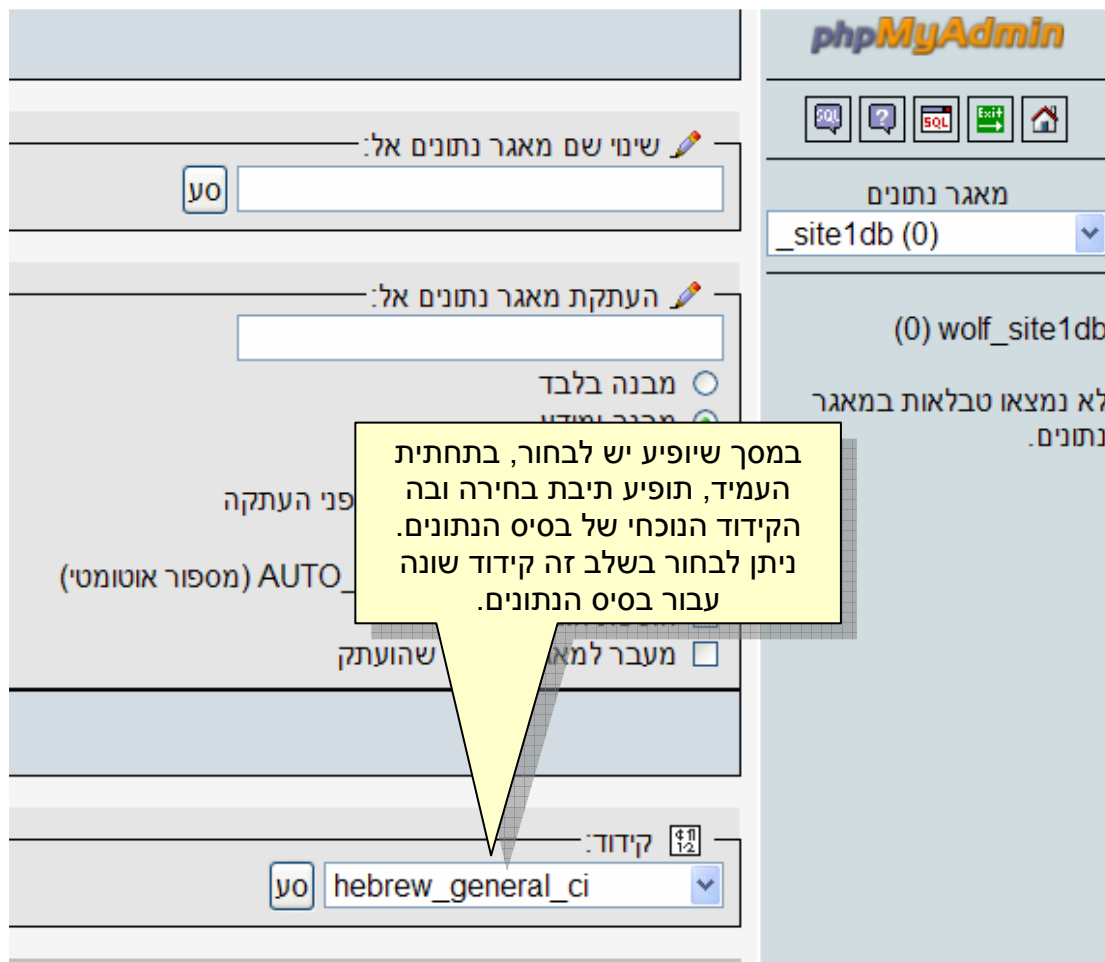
phpMyAdmin

מאגר נתונים
_site1db (0)

(0) wolf_site1db

לא נמצאו טבלאות במאגר נתונים.

שינוי שם מאגר נתונים אל:
סע

העתקת מאגר נתונים אל:
מבנה בלבד
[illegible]
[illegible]פני העתקה
AUTO_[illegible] (מספור אוטומטי)
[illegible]
מעבר למא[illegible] שהועתק

במסך שיופיע יש לבחור, בתחתית העמיד, תופיע תיבת בחירה ובה הקידוד הנוכחי של בסיס הנתונים. ניתן לבחור בשלב זה קידוד שונה עבור בסיס הנתונים.

קידוד:
hebrew_general_ci
סע